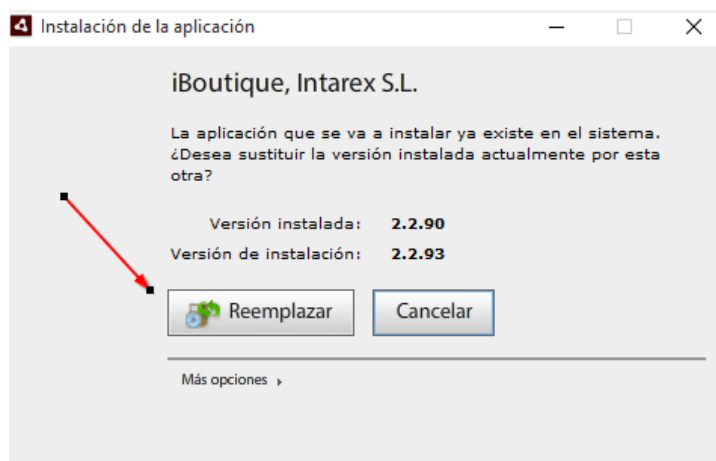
Instalación de la aplicación

iBoutique, Intarex S.L.

La aplicación que se va a instalar ya existe en el sistema. ¿Desea sustituir la versión instalada actualmente por esta otra?

| Versión instalada: | 2.2.90 |
|---|---|
| Versión de instalación: | 2.2.93 |

Reemplazar

Cancelar

Más opciones